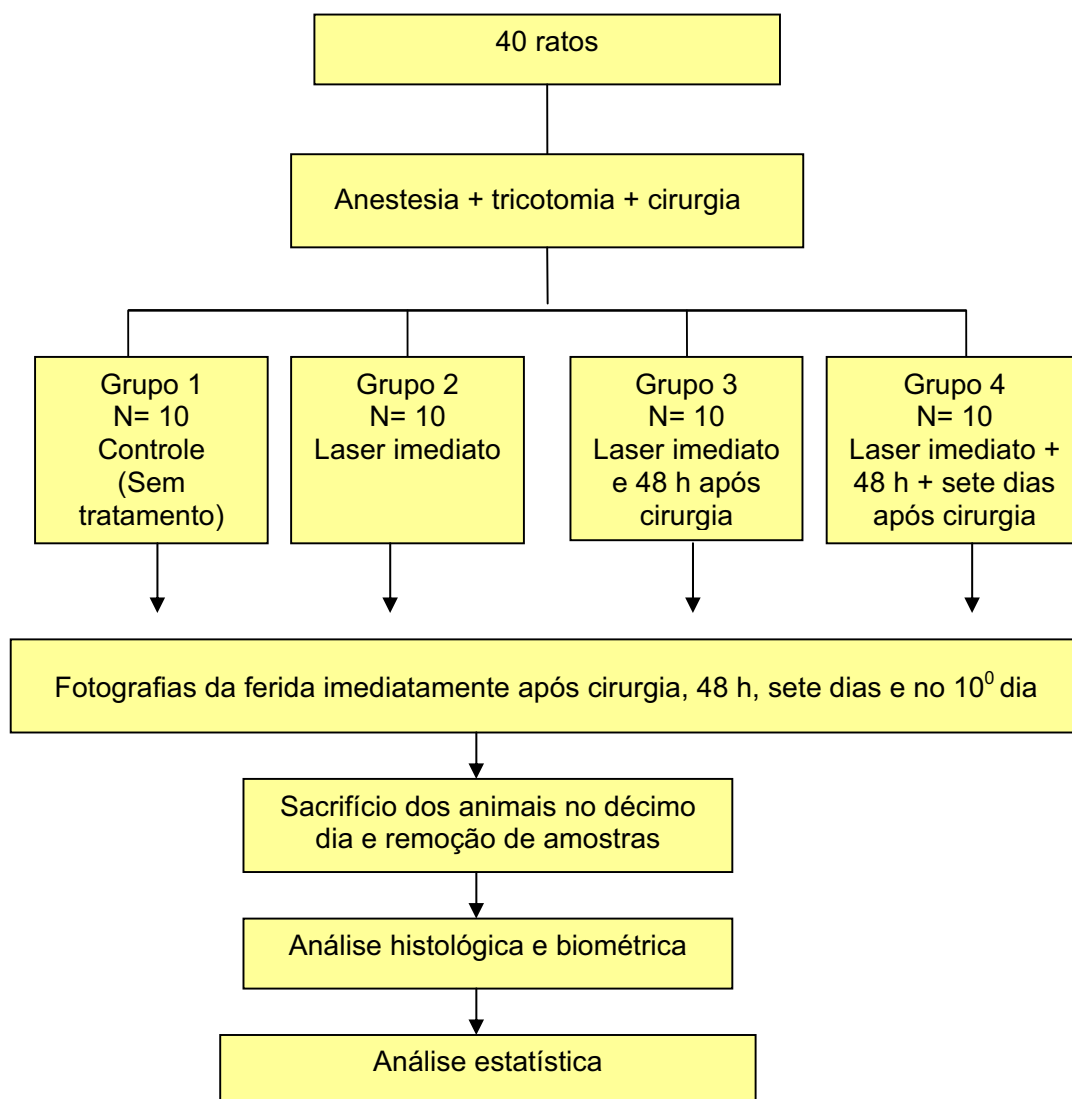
40 ratos

Anestesia + tricotomia + cirurgia

Grupo 1
N= 10
Controle
(Sem tratamento)

Grupo 2
N= 10
Laser imediato

Grupo 3
N= 10
Laser imediato e 48 h após cirurgia

Grupo 4
N= 10
Laser imediato + 48 h + sete dias após cirurgia

Fotografias da ferida imediatamente após cirurgia, 48 h, sete dias e no $10^0$ dia

Sacrifício dos animais no décimo dia e remoção de amostras

Análise histológica e biométrica

Análise estatística